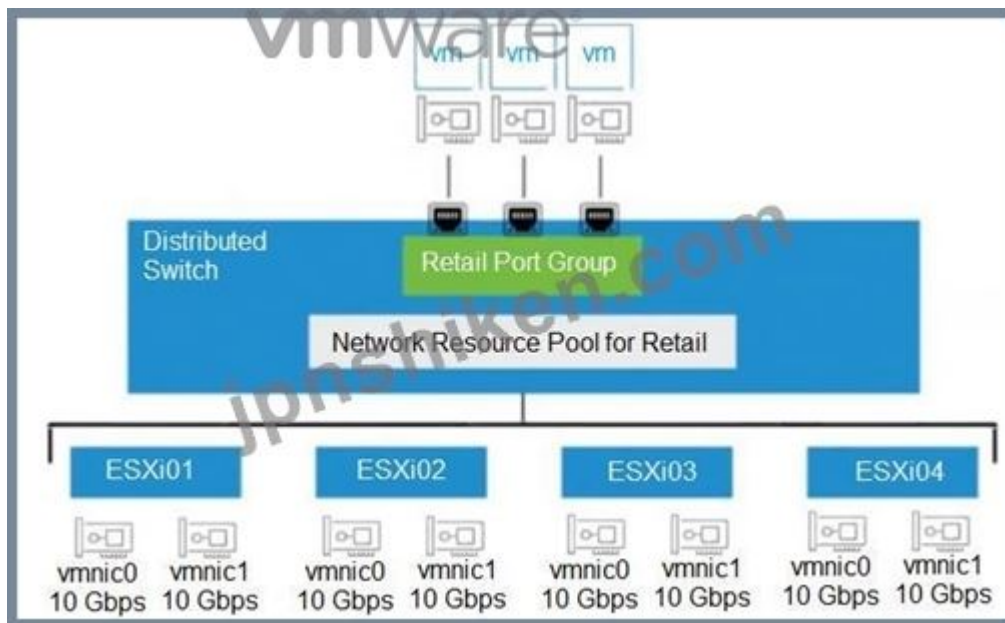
vmware

vm vm vm

Distributed Switch

Retail Port Group

Network Resource Pool for Retail

jpnshiken.com

ESXi01

vmnic0 10 Gbps

vmnic1 10 Gbps

ESXi02

vmnic0 10 Gbps

vmnic1 10 Gbps

ESXi03

vmnic0 10 Gbps

vmnic1 10 Gbps

ESXi04

vmnic0 10 Gbps

vmnic1 10 Gbps